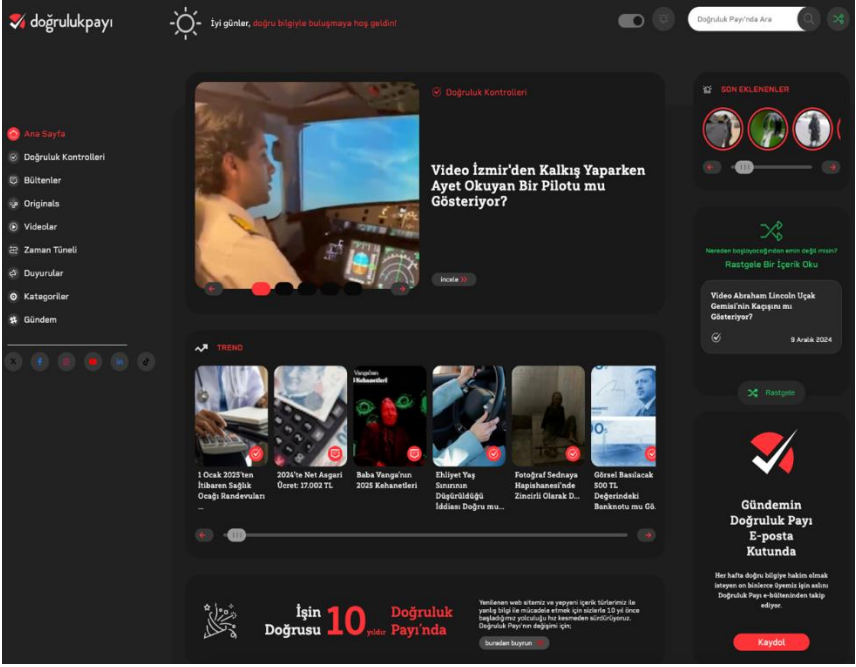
doğrulukpayı

İyi günler, doğru bilgiyle buluşmaya hoş geldin!

Doğruluk Payı'nda Ara

Ana Sayfa
Doğruluk Kontrolleri
Bültenler
Originals
Videolar
Zaman Tüneli
Duyurular
Kategoriler
Gündem

Doğruluk Kontrolleri

Video İzmir'den Kalkış Yaparken Ayet Okuyan Bir Pilotu mu Gösteriyor?

İncele

TREND

1 Ocak 2025'ten İtibaren Sağlık Ocağı Randevuları ...

2024'te Net Asgari Ücret: 17.002 TL

Baba Vanga'nın 2025 Kehanetleri

Ehliyet Yaş Sınırının Düşürüldüğü İddiası Doğru mu...

Fotoğraf Sednaya Hapishanesi'nde Zincirli Olarak D...

Görsel Basılacak 500 TL Değerindeki Banknotu mu Gö...

İşin Doğrusu 10 yıldır Doğruluk Payı'nda

Yenilenen web sitemiz ve yepyeni içerik türlerimiz ile yanlış bilgi ile mücadele etmek için sizlerle 10 yıl önce başladığımız yolculuğu hız kesmeden sürdürüyoruz. Doğruluk Payı'nın değişimi için:

buradan buyrun

SON EKLENENLER

Nereden başlayacağından emin değil misin?

Rastgele Bir İçerik Oku

Video Abraham Lincoln Uçak Gemisi'nin Kaçışını mı Gösteriyor?

9 Aralık 2024

Rastgele

Gündemin Doğruluk Payı E-posta Kutunda

Her hafta doğru bilgiye hakim olmak isteyen on binlerce üyemiz için aslını Doğruluk Payı e-bülteninden takip ediyor.

Kaydol